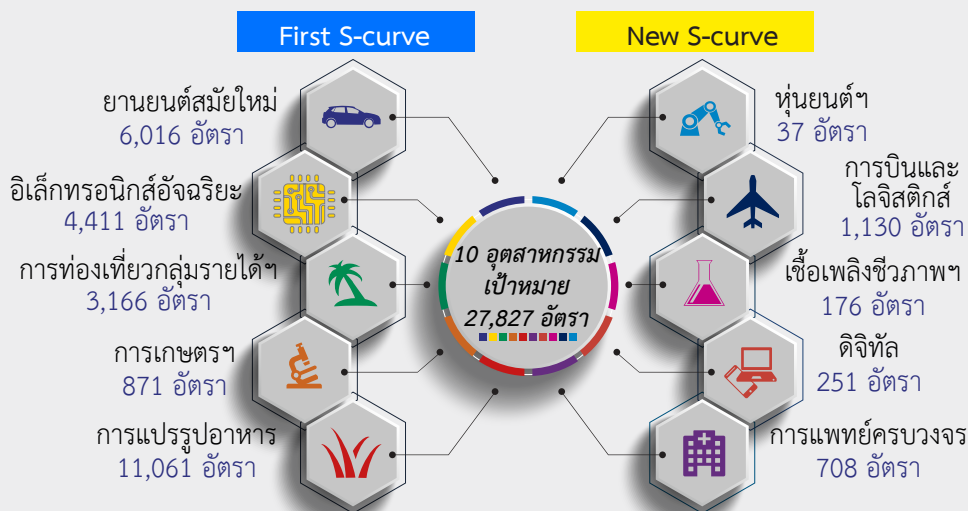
First S-curve

New S-curve

ยานยนต์สมัยใหม่
6,016 อัตรา

อิเล็กทรอนิกส์อัจฉริยะ
4,411 อัตรา

การท่องเที่ยวกลุ่มรายได้ฯ
3,166 อัตรา

การเกษตรฯ
871 อัตรา

การแปรรูปอาหาร
11,061 อัตรา

10 อุตสาหกรรม
เป้าหมาย
27,827 อัตรา

หุ่นยนต์ฯ
37 อัตรา

การบินและโลจิสติกส์
1,130 อัตรา

เชื้อเพลิงชีวภาพฯ
176 อัตรา

ดิจิทัล
251 อัตรา

การแพทย์ครบวงจร
708 อัตรา